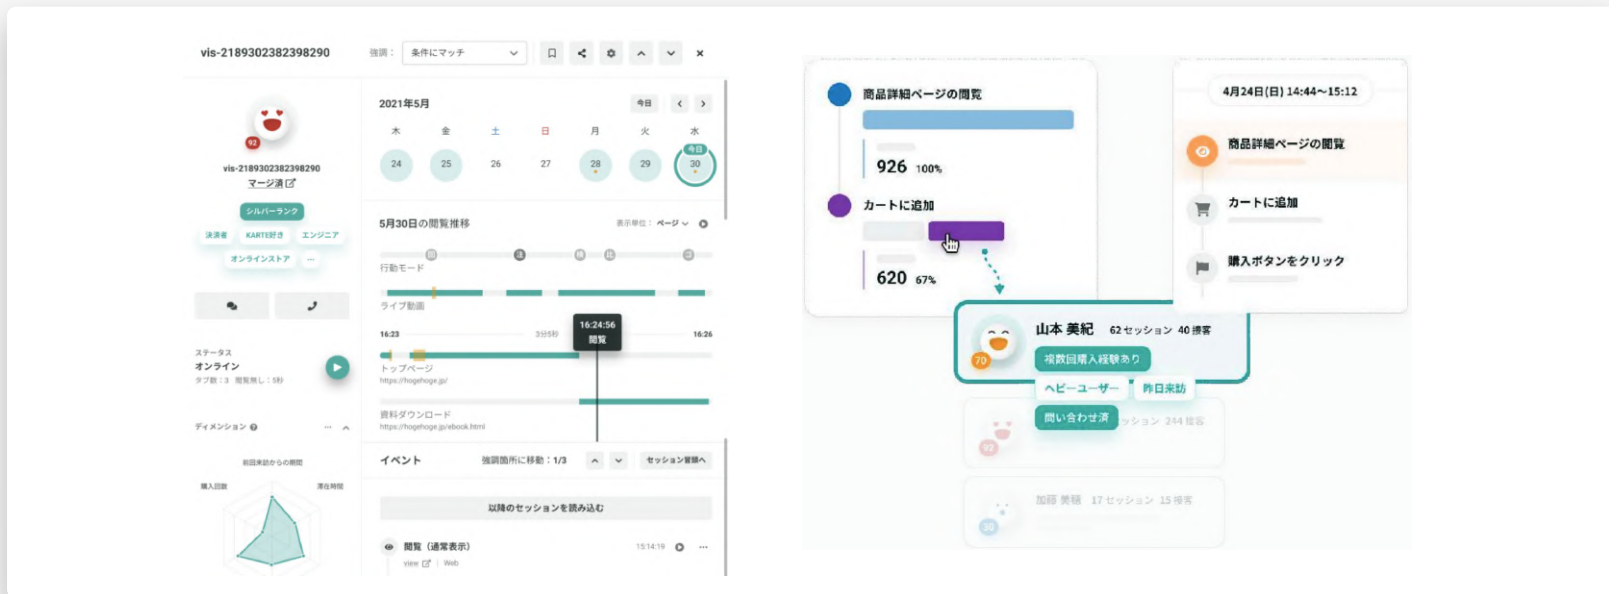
vis-2189302382398290

強調： 条件にマッチ

92

vis-2189302382398290
マージ済

シルバーランク
決済者 KARTE好き エンジニア
オンラインストア …

ステータス
オンライン
タブ数：3 閲覧無し：5秒

ディメンション

初回来訪からの期間
購入回数 滞在時間

2021年5月 今日

木 金 土 日 月 火 水
24 25 26 27 28 29 30
今日

5月30日の閲覧推移 表示単位：ページ

行動モード
ライブ動画
16:23 3分5秒 16:24:56 閲覧 16:26
トップページ
https://hogehoge.jp/
資料ダウンロード
https://hogehoge.jp/ebook.html

イベント 強調箇所に移動：1/3 セッション冒頭へ

以降のセッションを読み込む

閲覧（通常表示） 15:14:19
view Web

商品詳細ページの閲覧
926 100%
カートに追加
620 67%

4月24日(日) 14:44~15:12
商品詳細ページの閲覧
カートに追加
購入ボタンをクリック

山本 美紀 62セッション 40 接客
70
複数回購入経験あり
ヘビーユーザー 昨日来訪
問い合わせ済 ッション 244 接客
92
加藤 美穂 17セッション 15 接客
30